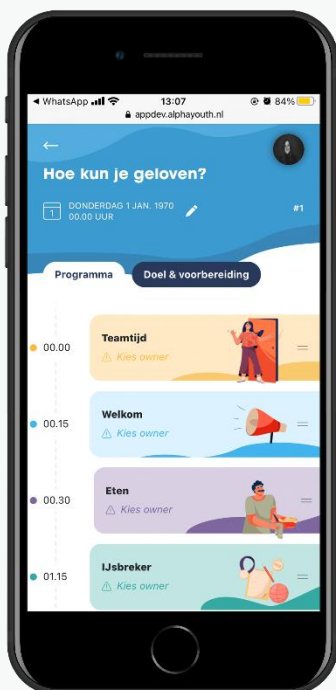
◀ WhatsApp 13:07 84%
appdev.alphayouth.nl

←

Hoe kun je geloven?

1 DONDERDAG 1 JAN. 1970 00.00 UUR

#1

Programma

Doel & voorbereiding

00.00 Teamtijd
Kies owner

00.15 Welkom
Kies owner

00.30 Eten
Kies owner

01.15 IJsbreker
Kies owner